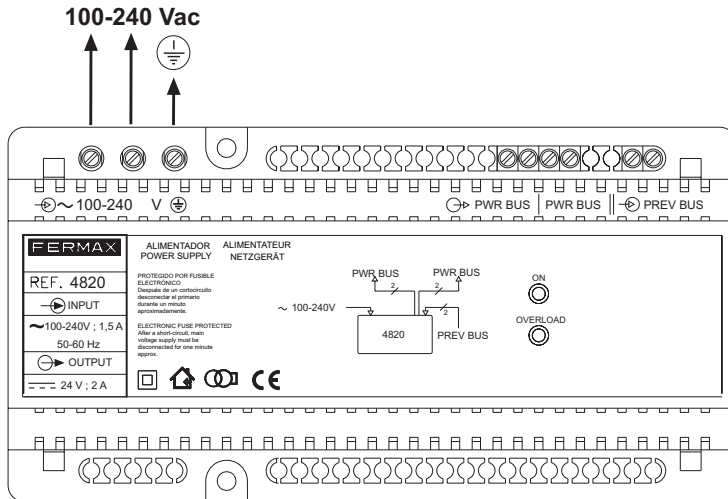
100-240 Vac

~100-240 V

PWR BUS | PWR BUS || PREV BUS

FERMAX

REF. 4820

INPUT

~100-240V ; 1,5 A

50-60 Hz

OUTPUT

24 V ; 2 A

ALIMENTADOR
POWER SUPPLY

ALIMENTATEUR
NETZGERÄT

PROTEGIDO POR FUSIBLE ELECTRÓNICO
Después de un cortocircuito desconectar el primario durante un minuto aproximadamente.

ELECTRONIC FUSE PROTECTED
After a short-circuit, main voltage supply must be disconnected for one minute approx.

PWR BUS

PWR BUS

2

2

~ 100-240V

4820

2

PREV BUS

ON

OVERLOAD

CE